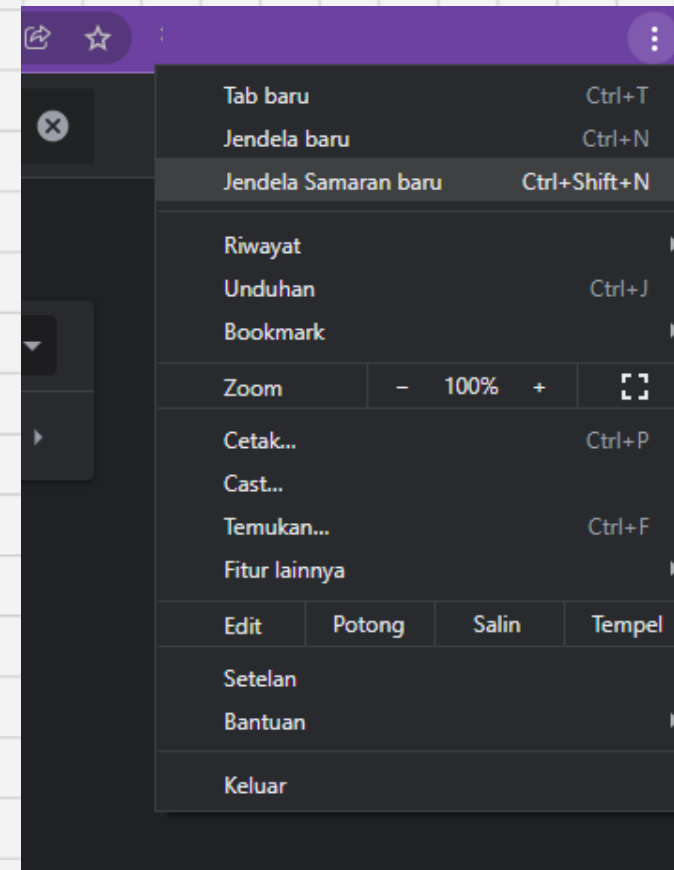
Tab baru Ctrl+T
Jendela baru Ctrl+N
Jendela Samaran baru Ctrl+Shift+N

Riwayat
Unduhan Ctrl+J
Bookmark

Zoom − 100% +

Cetak... Ctrl+P
Cast...
Temukan... Ctrl+F
Fitur lainnya

Edit Potong Salin Tempel

Setelan
Bantuan

Keluar